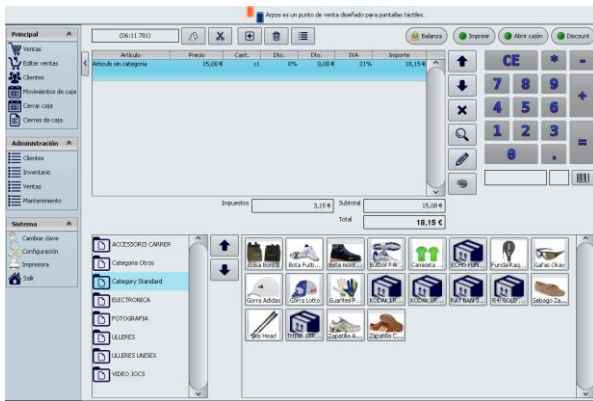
Arpos es un punto de venta diseñado para pantallas táctiles.

Principal
Ventas
Editar ventas
Clientes
Movimientos de caja
Cerrar caja
Cierres de caja

Administración
Clientes
Inventario
Ventas
Mantenimiento

Sistema
Cambiar clave
Configuración
Impresora
Salir

(06:11:78I)

Balanza
Imprimir
Abrir cajón
Discount

| Artículo | Precio | Cant. | Dto. | Dto. | IVA | Importe |
|---|---|---|---|---|---|---|
| Articulo sin categoria | 15,00 € | x1 | 0% | 0,00 € | 21% | 18,15 € |

CE
*
-
7
8
9
+
4
5
6
1
2
3
=
0
.

Impuestos 3,15 €
Subtotal 15,00 €
Total 18,15 €

ACCESSORIS CARRER
Categoria Otros
Category Standard
ELECTRONICA
FOTOGRAFIA
ULLERES
ULLERES UNISEX
VIDEO JOCS

Bolsa Bonita
Bota Futb...
Bota mont...
BUSOL F-A...
Camiseta ...
ECHO-FUR...
FundaRaq...
Gafas Okay
Gorra Adidas
Gorra Lotto
Guantes P...
KODAK ER...
KODAK ER...
RATBANT-...
RATBOLP...
Sebago Za...
Ski Head
THINK STR...
Zapatilla A...
Zapatilla C...